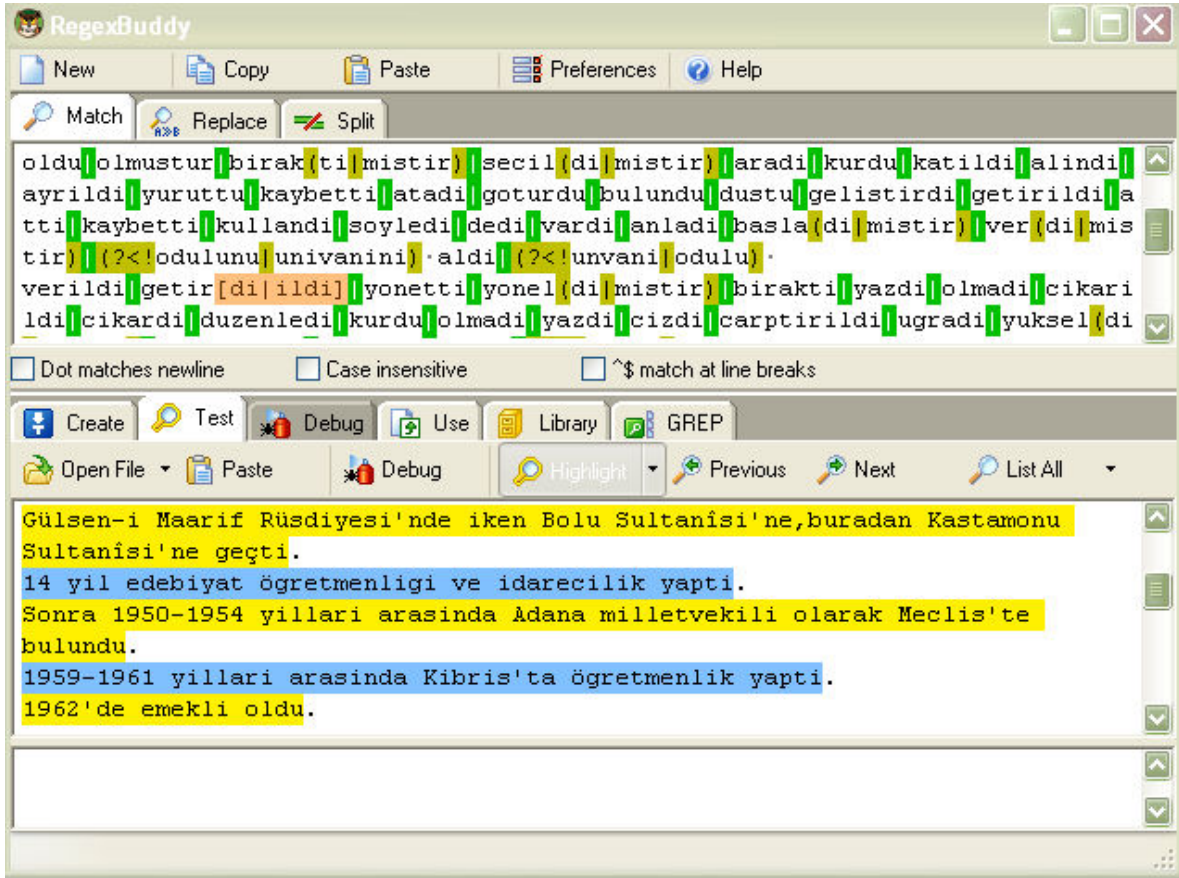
RegexBuddy

New | Copy | Paste | Preferences | Help

Match | Replace | Split

oldu|olmustur|birak(ti|mistir)|secil(di|mistir)|aradi|kurdu|katildi|alindi|ayrildi|yuruttu|kaybetti|atadi|goturdu|bulundu|dustu|gelistirdi|getirildi|atti|kaybetti|kullandi|soyledi|dedi|vardi|anladi|basla(di|mistir)|ver(di|mistir)|(?<!odulunu|univanini) aldi|(?<!unvani|odulu) verildi|getir[di|ildi]|yonetti|yonel(di|mistir)|birakti|yazdi|olmadi|cikarildi|cikardi|duzenledi|kurdu|olmadi|yazdi|cizdi|carptirildi|ugradi|yuksel(di

Dot matches newline | Case insensitive | ^$ match at line breaks

Create | Test | Debug | Use | Library | GREP

Open File | Paste | Debug | Highlight | Previous | Next | List All

Gülsen-i Maarif Rüsdiyesi'nde iken Bolu Sultanîsi'ne,buradan Kastamonu Sultanîsi'ne geçti.
14 yil edebiyat ögretmenligi ve idarecilik yapti.
Sonra 1950-1954 yillari arasinda Adana milletvekili olarak Meclis'te bulundu.
1959-1961 yillari arasinda Kibris'ta ögretmenlik yapti.
1962'de emekli oldu.